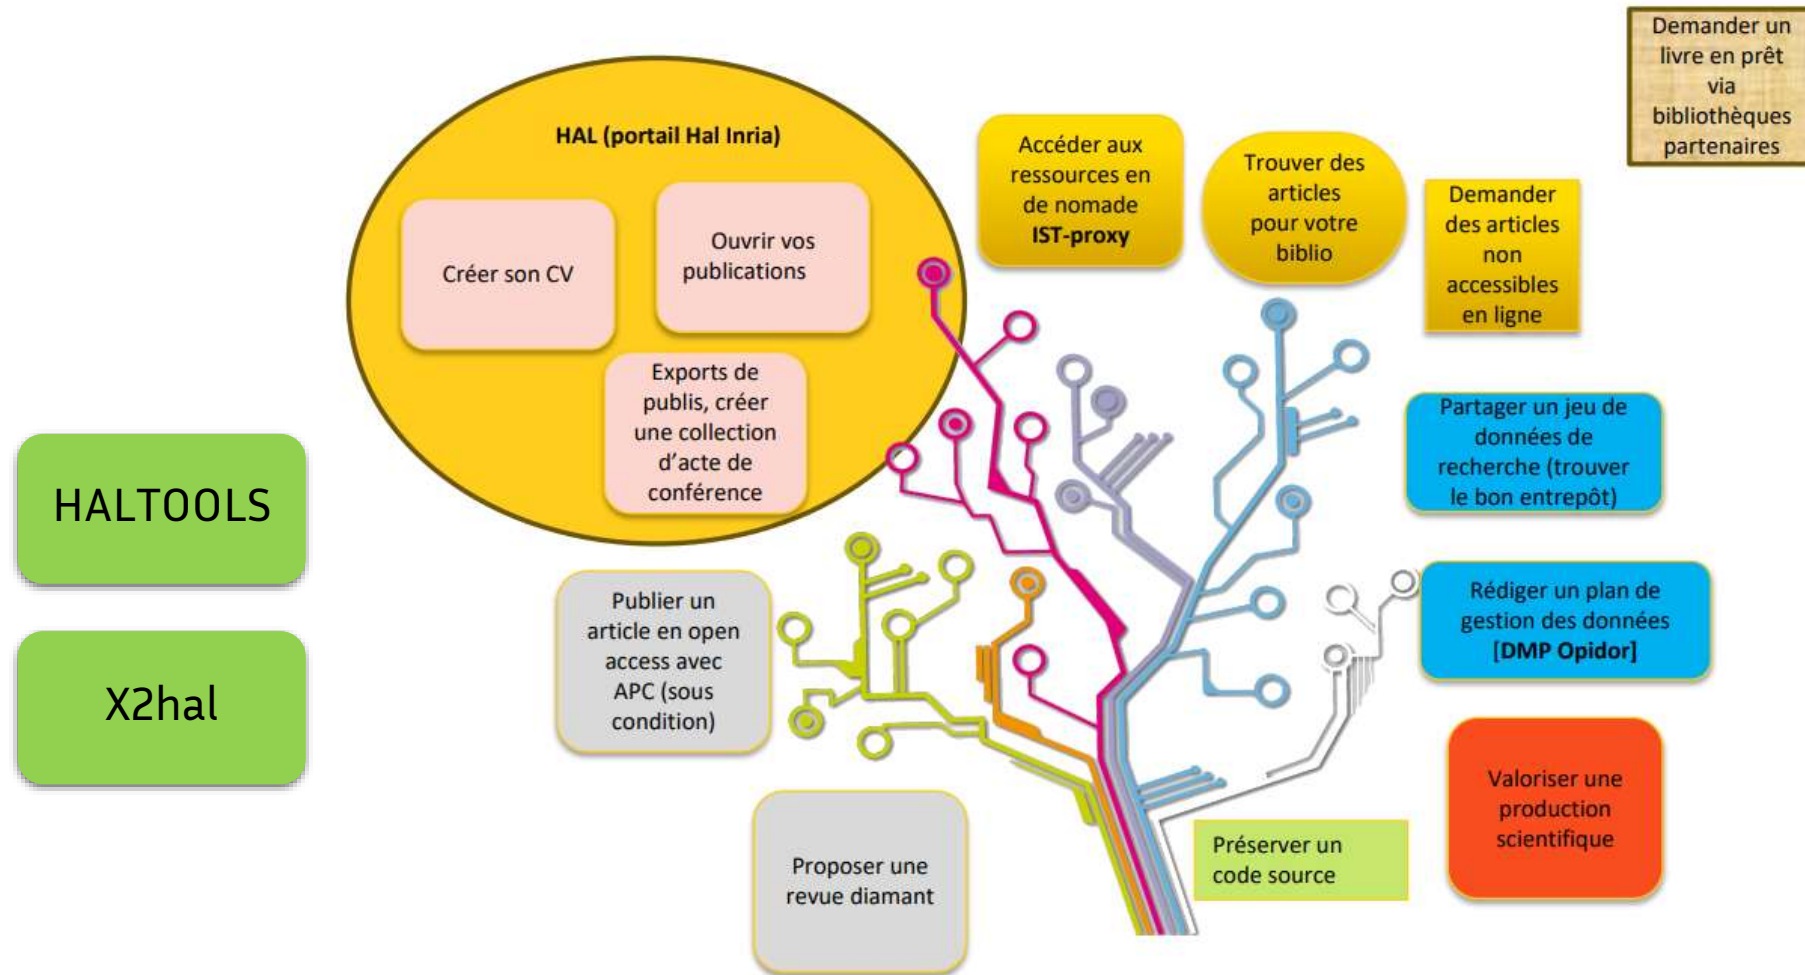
Demander un livre en prêt via bibliothèques partenaires

HAL (portail Hal Inria)

Créer son CV

Ouvrir vos publications

Exports de publis, créer une collection d'acte de conférence

Accéder aux ressources en de nomade **IST-proxy**

Trouver des articles pour votre biblio

Demander des articles non accessibles en ligne

Partager un jeu de données de recherche (trouver le bon entrepôt)

Rédiger un plan de gestion des données **[DMP Opidor]**

Valoriser une production scientifique

HALTOOLS

X2hal

Publier un article en open access avec APC (sous condition)

Proposer une revue diamant

Préserver un code source